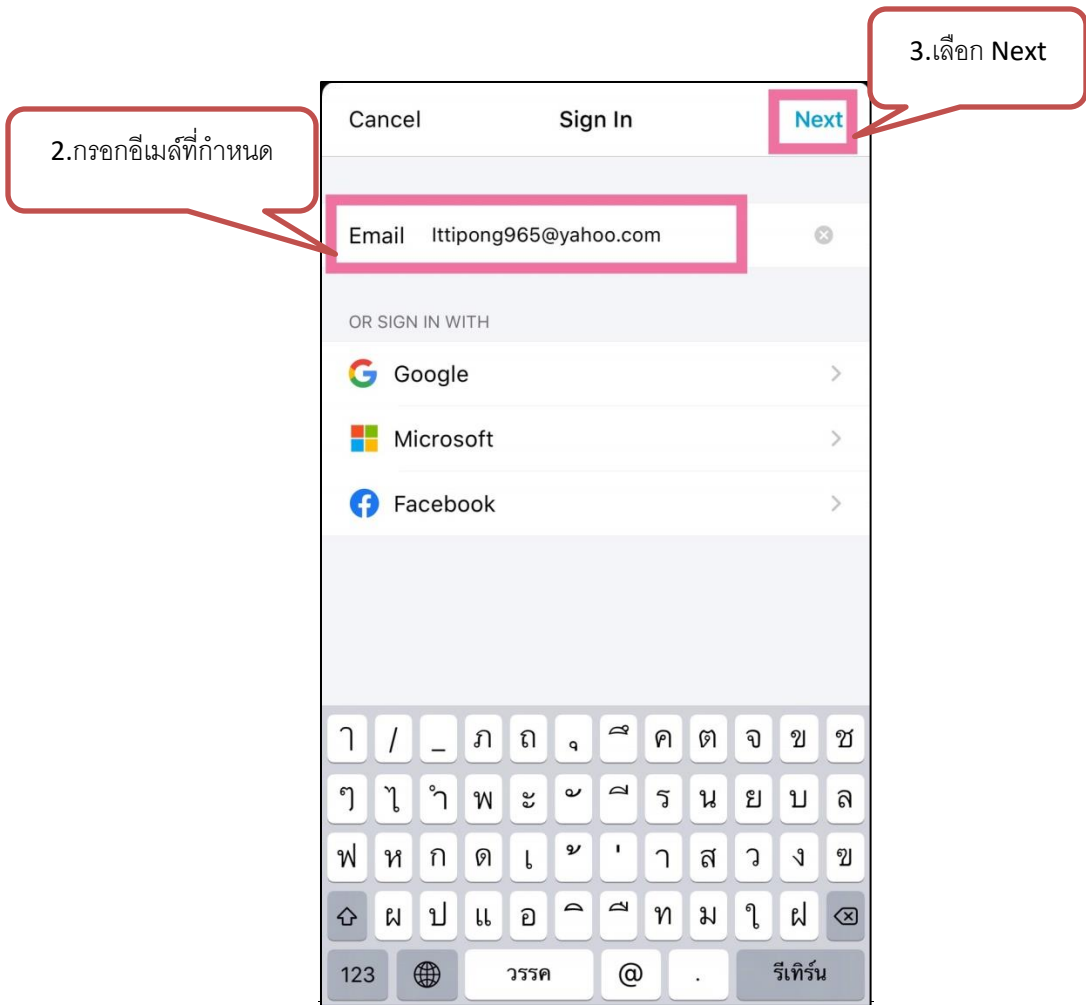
3.เลือก Next

Cancel Sign In Next

2.กรอกอีเมล์ที่กำหนด

Email Ittipong965@yahoo.com

OR SIGN IN WITH

Google

Microsoft

Facebook

ๅ / _ ภ ถ ุ ึ ค ต จ ข ช
ๆ ไ ำ พ ะ ั ี ร น ย บ ล
ฟ ห ก ด เ ้ ่ า ส ว ง ฃ
ผ ป แ อ ิ ื ท ม ใ ฝ
123 วรรค @ . รีเทิร์น